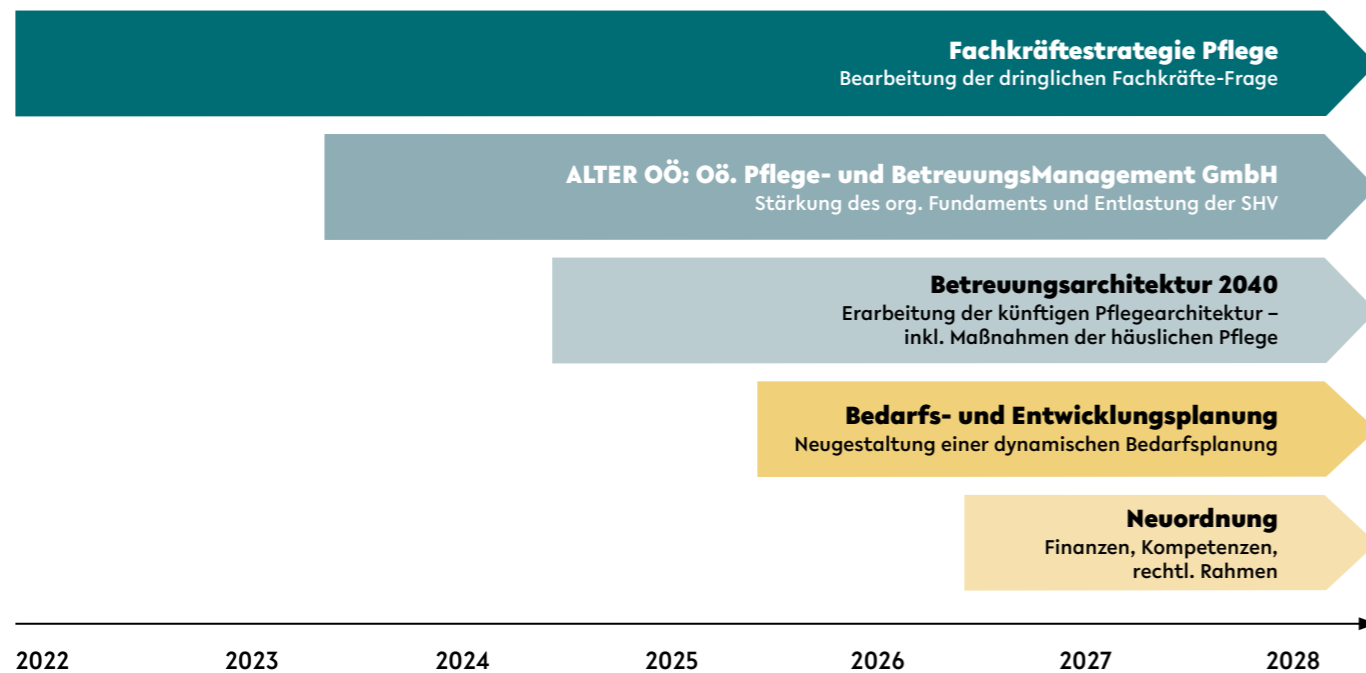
Fachkräftestrategie Pflege
Bearbeitung der dringlichen Fachkräfte-Frage

ALTER OÖ: Oö. Pflege- und BetreuungsManagement GmbH
Stärkung des org. Fundaments und Entlastung der SHV

Betreuungsarchitektur 2040
Erarbeitung der künftigen Pflegearchitektur – inkl. Maßnahmen der häuslichen Pflege

Bedarfs- und Entwicklungsplanung
Neugestaltung einer dynamischen Bedarfsplanung

Neuordnung
Finanzen, Kompetenzen, rechtl. Rahmen

2022 2023 2024 2025 2026 2027 2028